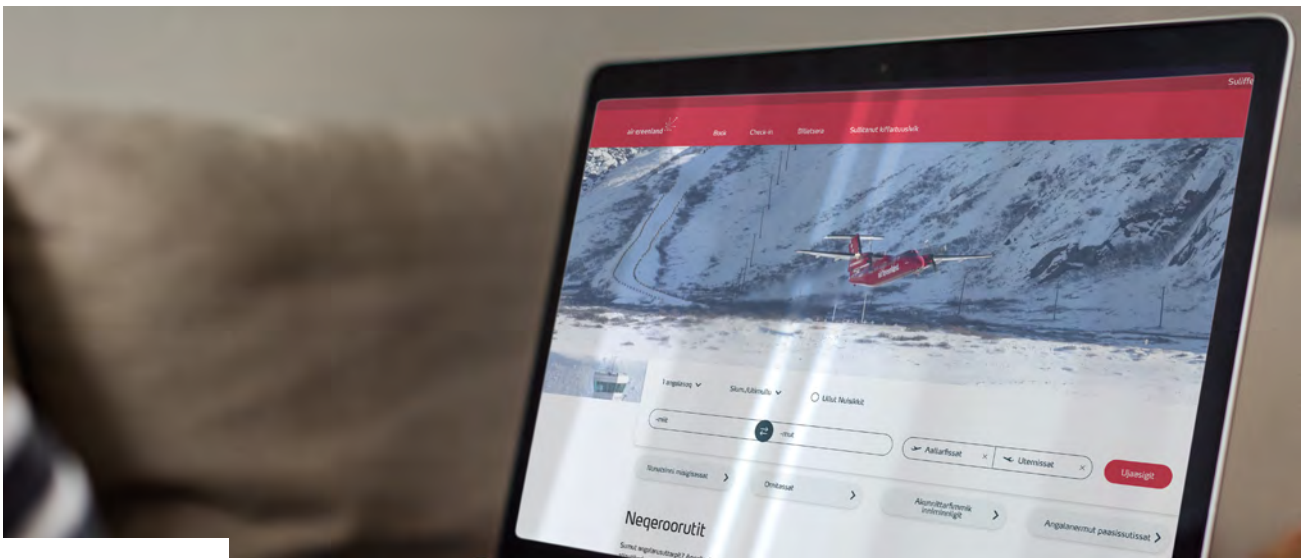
Suliffe

air greenland

Book

Check-in

Billetsiere

Sullitsinut kiffaasuvik

1 angalasoq

Skuni,Killimullu

Uiluit Nuiakkit

-mit

-mut

Aallarfissat

Utemissat

Ujaasigit

Neqeroorutit

Omissat

Akorsiittarfimmik innimiinnigit

Angalanermut paasissutissat